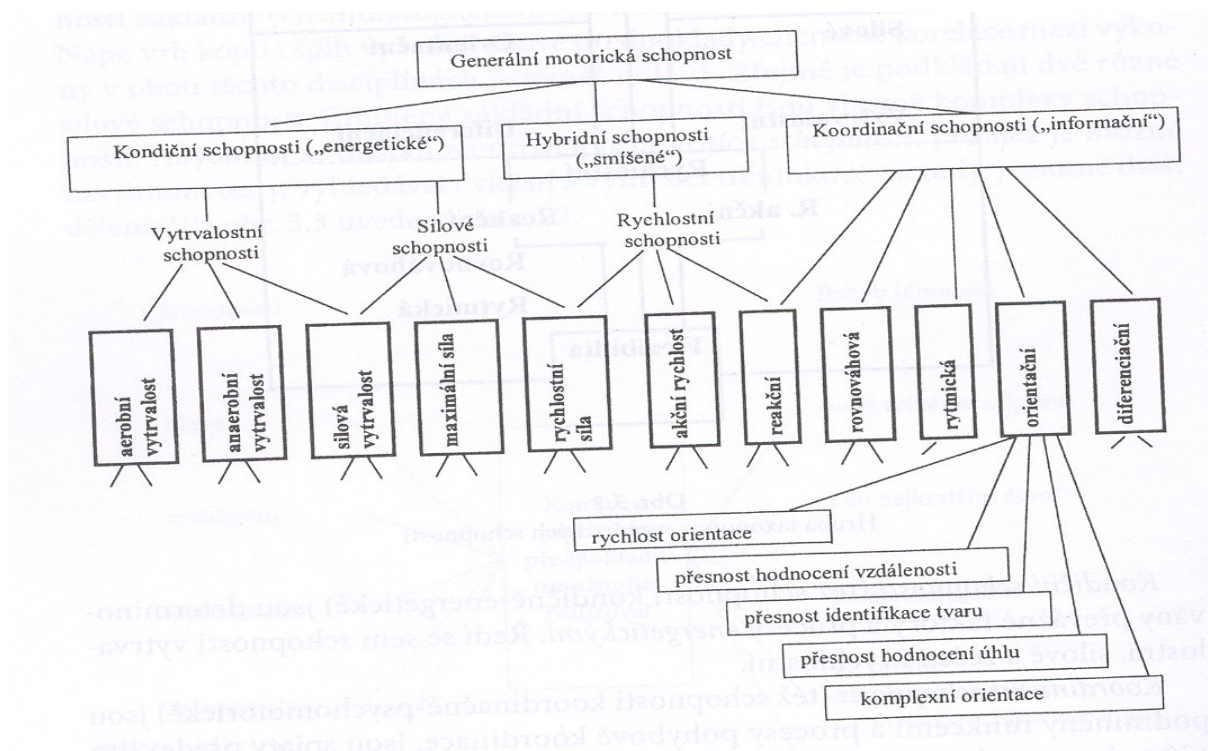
Generální motorická schopnost

Kondiční schopnosti („energetické“)

Hybridní schopnosti („smíšené“)

Koordinační schopnosti („informační“)

Vytrvalostní schopnosti

Silové schopnosti

Rychlostní schopnosti

aerobní vytrvalost

anaerobní vytrvalost

silová vytrvalost

maximální síla

rychlostní síla

akční rychlost

reakční

rovnovážová

rytmická

orientační

diferenciační

rychlost orientace

přesnost hodnocení vzdálenosti

přesnost identifikace tvaru

přesnost hodnocení úhlu

komplexní orientace